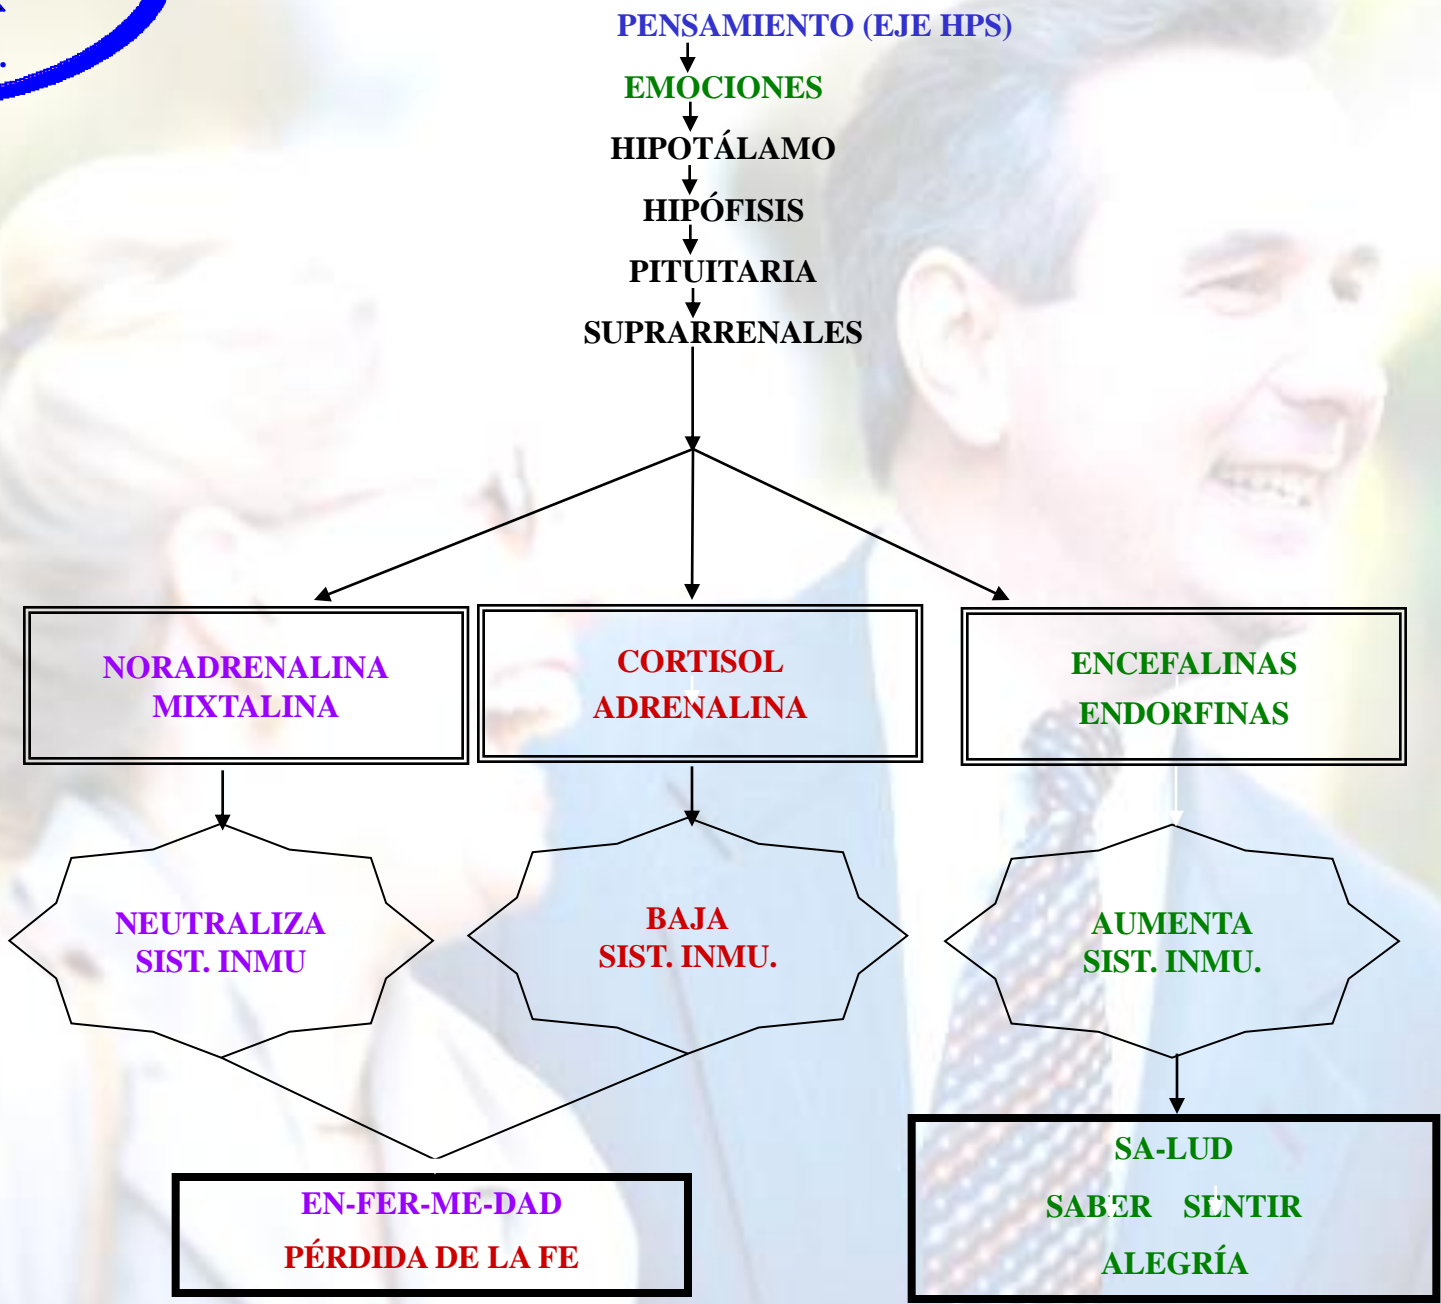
PENSAMIENTO (EJE HPS)

EMOCIONES

HIPOTÁLAMO

HIPÓFISIS

PITUITARIA

SUPRARRENALES

NORADRENALINA
MIXTALINA

CORTISOL
ADRENALINA

ENCEFALINAS
ENDORFINAS

NEUTRALIZA
SIST. INMU

BAJA
SIST. INMU.

AUMENTA
SIST. INMU.

EN-FER-ME-DAD
PÉRDIDA DE LA FE

SA-LUD
SABER SENTIR
ALEGRÍA